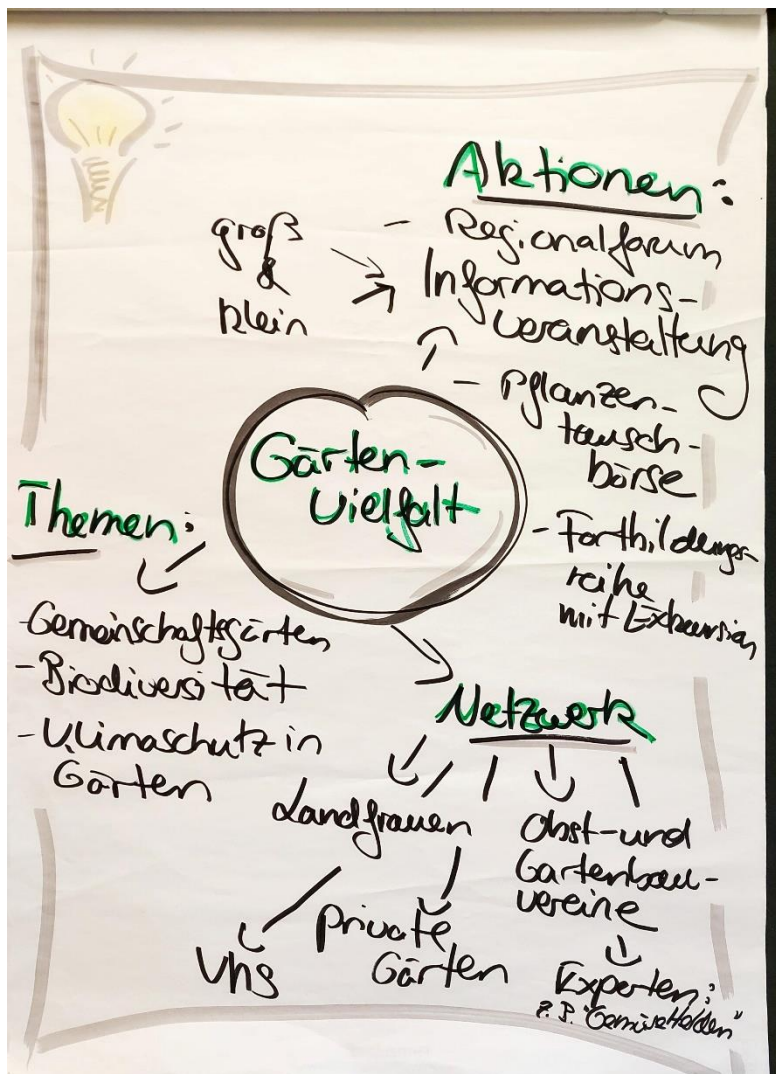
Aktionen:

groß & klein

- Regionalforum
Informationsveranstaltung

- Pflanzentauschbörse

- Fortbildungsreihe mit Exkursion

Gärten-Vielfalt

Themen:

- Gemeinschaftsgärten
- Biodiversität
- Klimaschutz in Gärten

Netzwerk

Landfrauen

Obst- und Gartenbauvereine

Vhs

private Gärten

Experten: z.B. "Gemüseheldin"